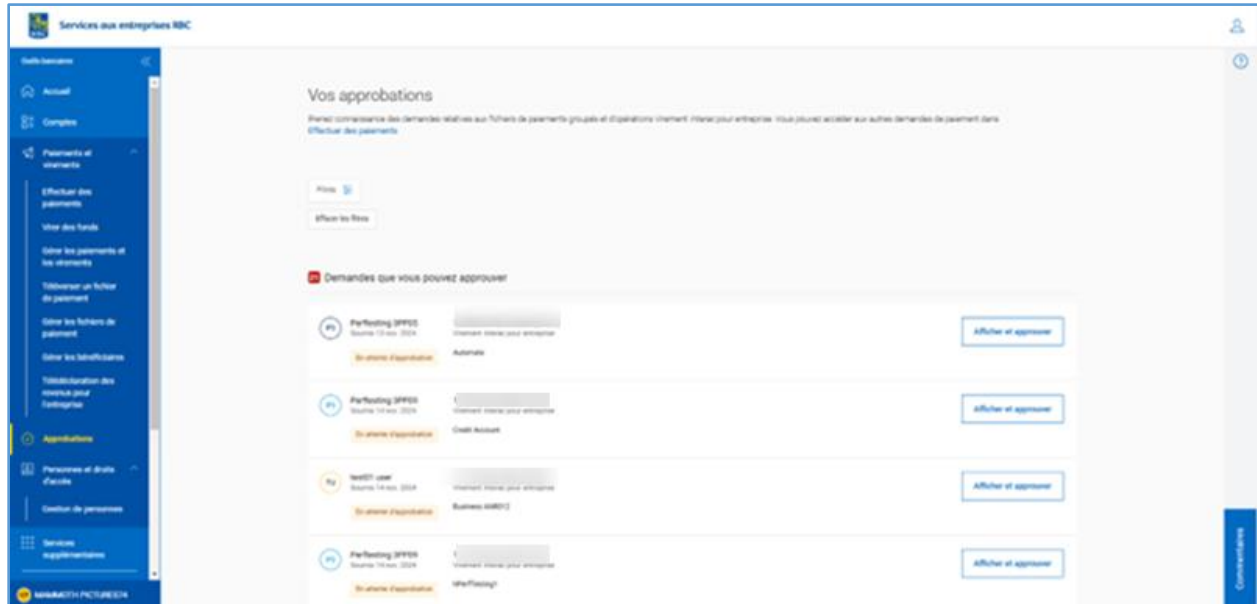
Services aux entreprises RBC

Outils bancaires

Accueil

Comptes

Paiements et virements

Effectuer des paiements

Virer des fonds

Gérer les paiements et les virements

Téléverser un fichier de paiement

Gérer les fichiers de paiement

Gérer les bénéficiaires

Télédéclaration des revenus pour l'entreprise

Approbations

Personnes et droits d'accès

Gestion de personnes

Services supplémentaires

MAMMOTH PICTURES74

Vos approbations

Prenez connaissance des demandes relatives aux fichiers de paiements groupés et d'opérations Virement Interac pour entreprise. Vous pouvez accéder aux autres demandes de paiement dans Effectuer des paiements

Filtres

Effacer les filtres

Demandes que vous pouvez approuver

PT Perftesting 3PP03
Soumis 13 nov. 2024
En attente d'approbation
Virement Interac pour entreprise
Automate
Afficher et approuver

PT Perftesting 3PP03
Soumis 14 nov. 2024
En attente d'approbation
Virement Interac pour entreprise
Credit Account
Afficher et approuver

TU test01 user
Soumis 14 nov. 2024
En attente d'approbation
Virement Interac pour entreprise
Business AMR012
Afficher et approuver

PT Perftesting 3PP03
Soumis 14 nov. 2024
En attente d'approbation
Virement Interac pour entreprise
MPerfTesting1
Afficher et approuver

Commentaires